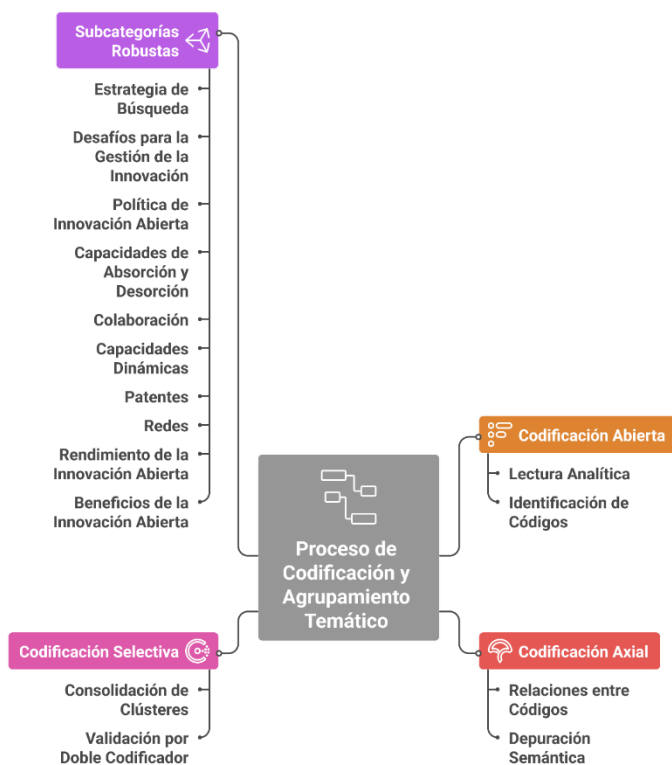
Subcategorías Robustas

Estrategia de Búsqueda

Desafíos para la Gestión de la Innovación

Política de Innovación Abierta

Capacidades de Absorción y Desorción

Colaboración

Capacidades Dinámicas

Patentes

Redes

Rendimiento de la Innovación Abierta

Beneficios de la Innovación Abierta

Codificación Abierta

Lectura Analítica

Identificación de Códigos

Proceso de Codificación y Agrupamiento Temático

Codificación Selectiva

Consolidación de Clústeres

Validación por Doble Codificador

Codificación Axial

Relaciones entre Códigos

Depuración Semántica